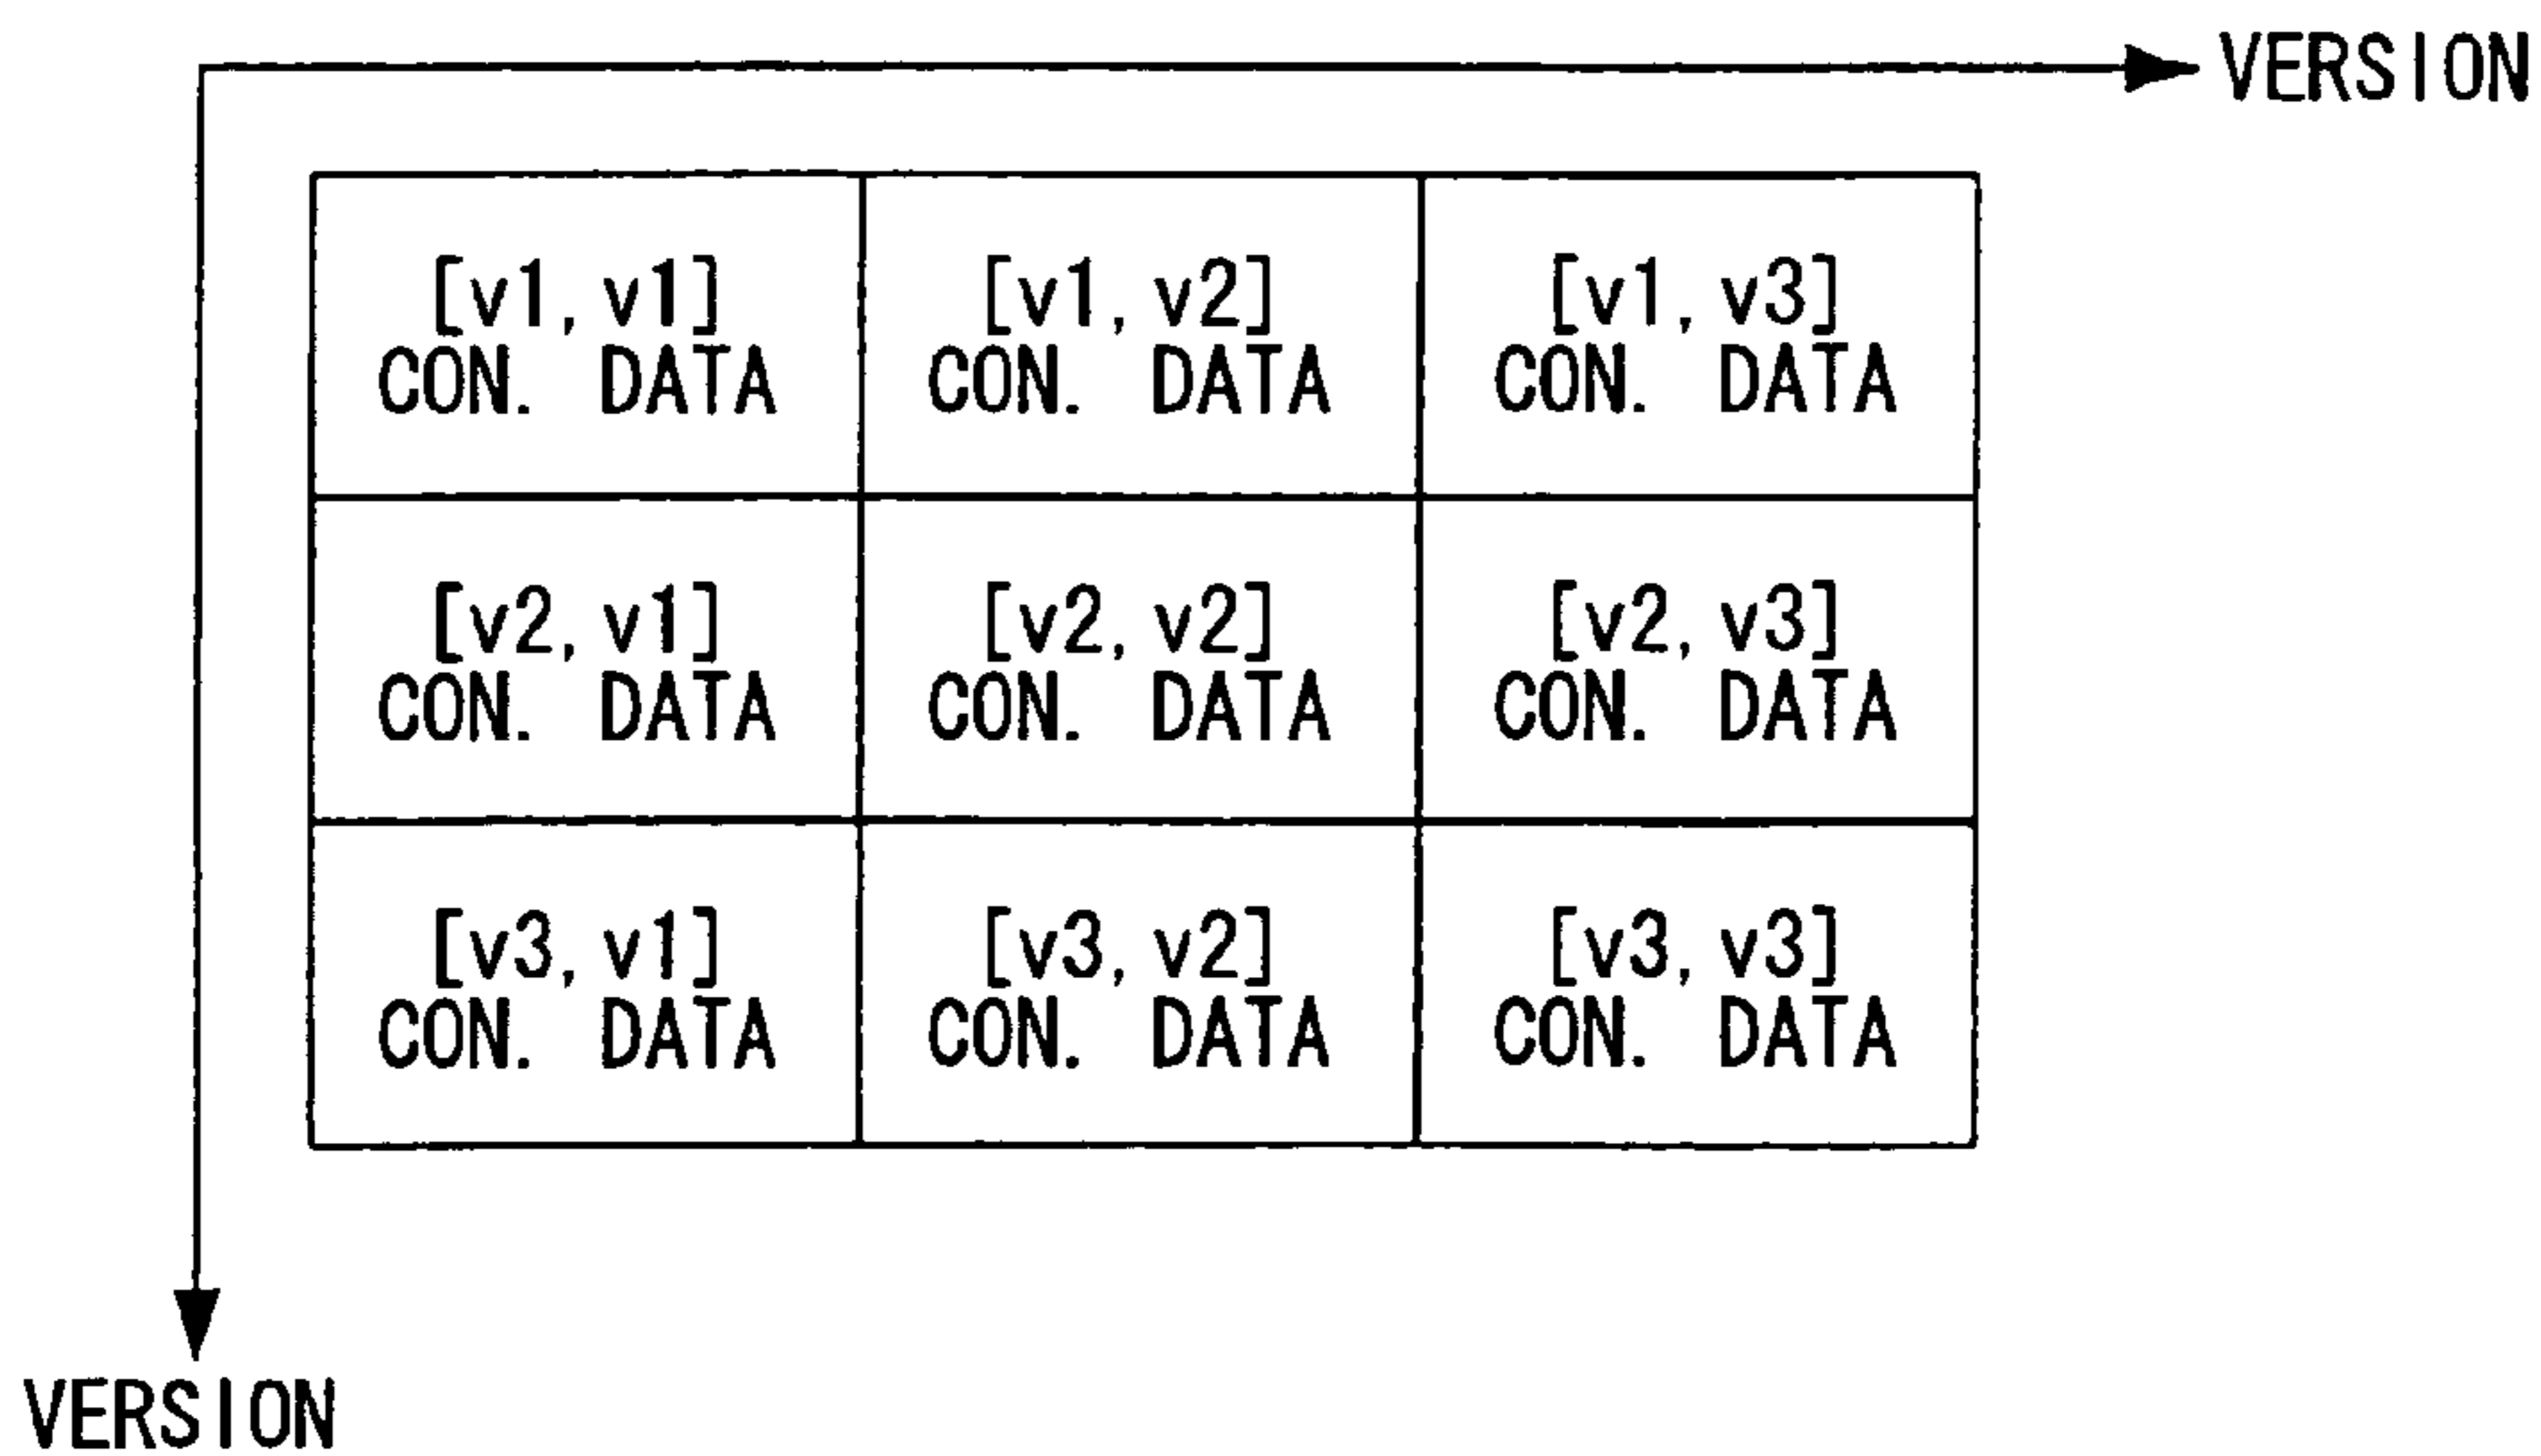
VERSION

| | | |
|---|---|---|
| [v1, v1] CON. DATA | [v1, v2] CON. DATA | [v1, v3] CON. DATA |
| [v2, v1] CON. DATA | [v2, v2] CON. DATA | [v2, v3] CON. DATA |
| [v3, v1] CON. DATA | [v3, v2] CON. DATA | [v3, v3] CON. DATA |

VERSION